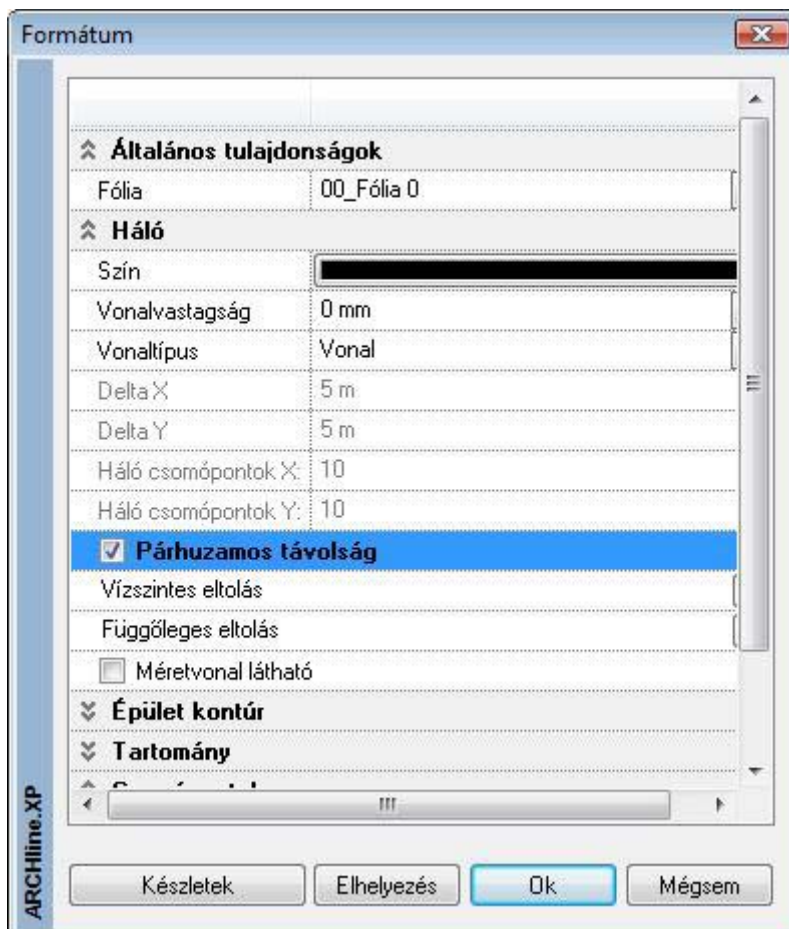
Formátum

Általános tulajdonságok

| | |
|---|---|
| Fólia | 00_Fólia 0 |

Háló

| | |
|---|---|
| Szín | |
| Vonalvastagság | 0 mm |
| Vonaltípus | Vonal |
| Delta X | 5 m |
| Delta Y | 5 m |
| Háló csomópontok X: | 10 |
| Háló csomópontok Y: | 10 |

Párhuzamos távolság

Vízszintes eltolás

Függőleges eltolás

Méretvonal látható

Épület kontúr

Tartomány

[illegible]

ARCHline.XP

Készletek

Elhelyezés

Ok

Mégsem